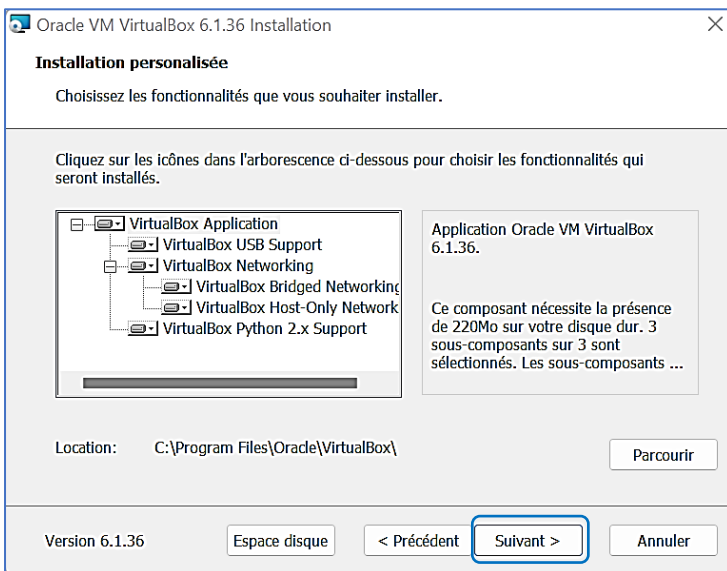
Oracle VM VirtualBox 6.1.36 Installation

Installation personalisée

Choisissez les fonctionnalités que vous souhaiter installer.

Cliquez sur les icônes dans l'arborescence ci-dessous pour choisir les fonctionnalités qui seront installés.

VirtualBox Application
VirtualBox USB Support
VirtualBox Networking
VirtualBox Bridged Networking
VirtualBox Host-Only Network
VirtualBox Python 2.x Support

Application Oracle VM VirtualBox 6.1.36.

Ce composant nécessite la présence de 220Mo sur votre disque dur. 3 sous-composants sur 3 sont sélectionnés. Les sous-composants ...

Location: C:\Program Files\Oracle\VirtualBox\

Parcourir

Version 6.1.36

Espace disque

< Précédent

Suivant >

Annuler